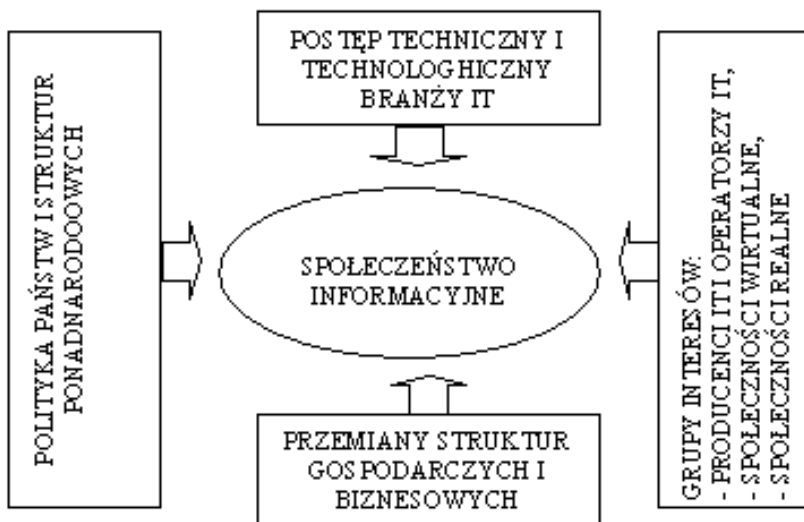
POS TĘP TECHNICZNY I TECHNOLOGICZNY BRANŻY IT

POLITYKA PAŃSTW I STRUKTUR PONADNARODOWYCH

SPOŁECZEŃSTWO INFORMACYJNE

GRUPY INTERESÓW:
- PRODUCENCI IT I OPERATORZY IT,
- SPOŁECZNOŚCI WIRTUALNE,
- SPOŁECZNOŚCI REALNE

PRZEMIANY STRUKTUR GOSPODARCZYCH I BIZNESOWYCH